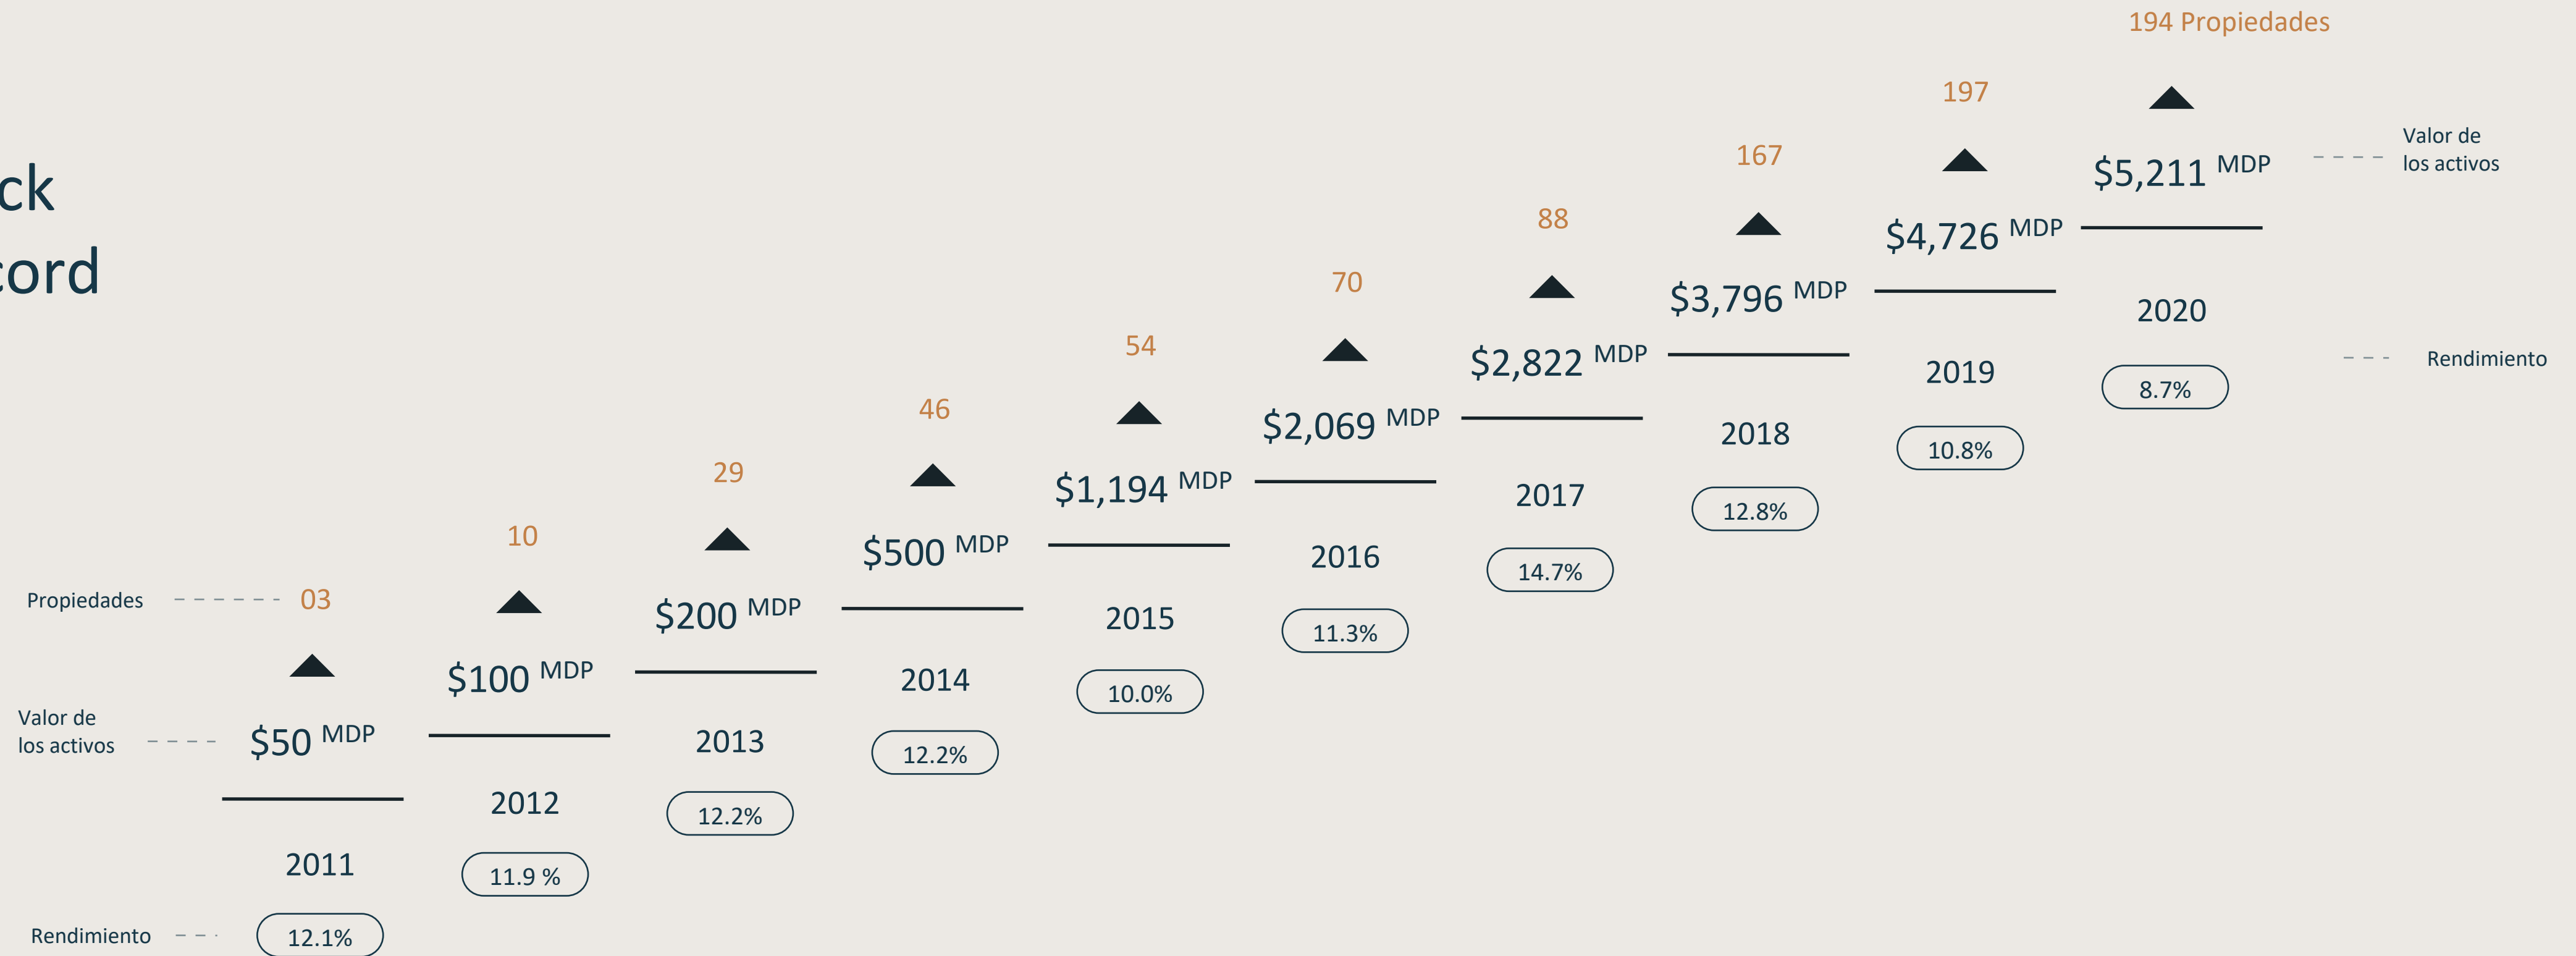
ck
cord

Propiedades 03
Valor de los activos $50 MDP
2011
Rendimiento 12.1%

10
$100 MDP
2012
11.9 %

29
$200 MDP
2013
12.2%

46
$500 MDP
2014
12.2%

54
$1,194 MDP
2015
10.0%

70
$2,069 MDP
2016
11.3%

88
$2,822 MDP
2017
14.7%

167
$3,796 MDP
2018
12.8%

197
$4,726 MDP
2019
10.8%

194 Propiedades
$5,211 MDP
2020
8.7%

Valor de los activos
Rendimiento